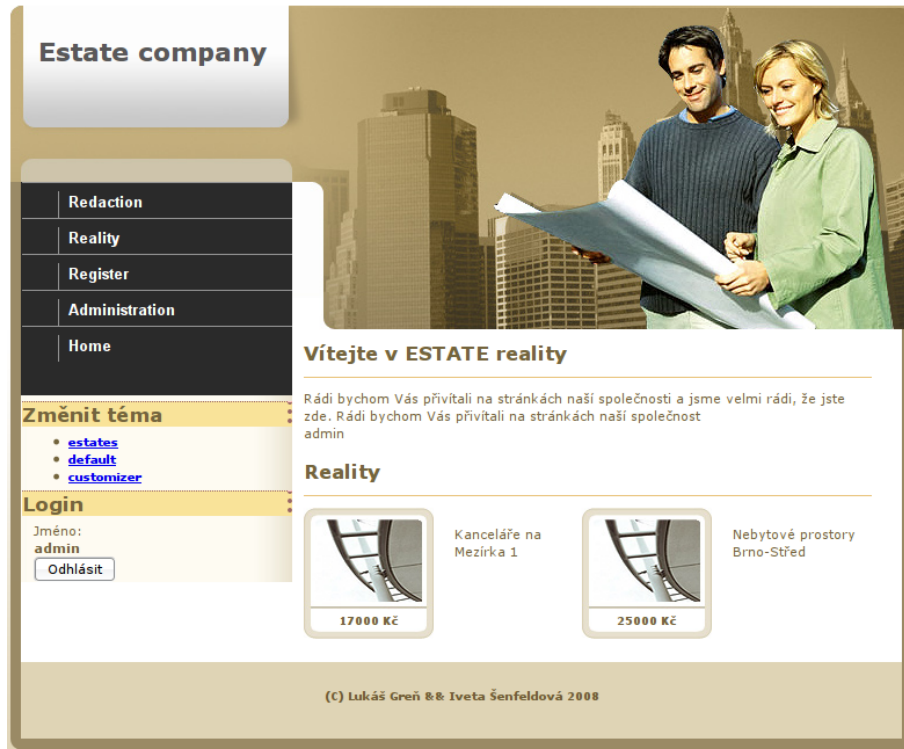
Estate company

Redaction
Reality
Register
Administration
Home

Změnit téma
- estates
- default
- customizer

Login
Jméno:
admin
Odhlásit

Vítejte v ESTATE reality

Rádi bychom Vás přivítali na stránkách naší společnosti a jsme velmi rádi, že jste zde. Rádi bychom Vás přivítali na stránkách naší společnost
admin

Reality

17000 Kč
Kanceláře na Mezírka 1

25000 Kč
Nebytové prostory Brno-Střed

(C) Lukáš Greň && Iveta Šenfeldová 2008